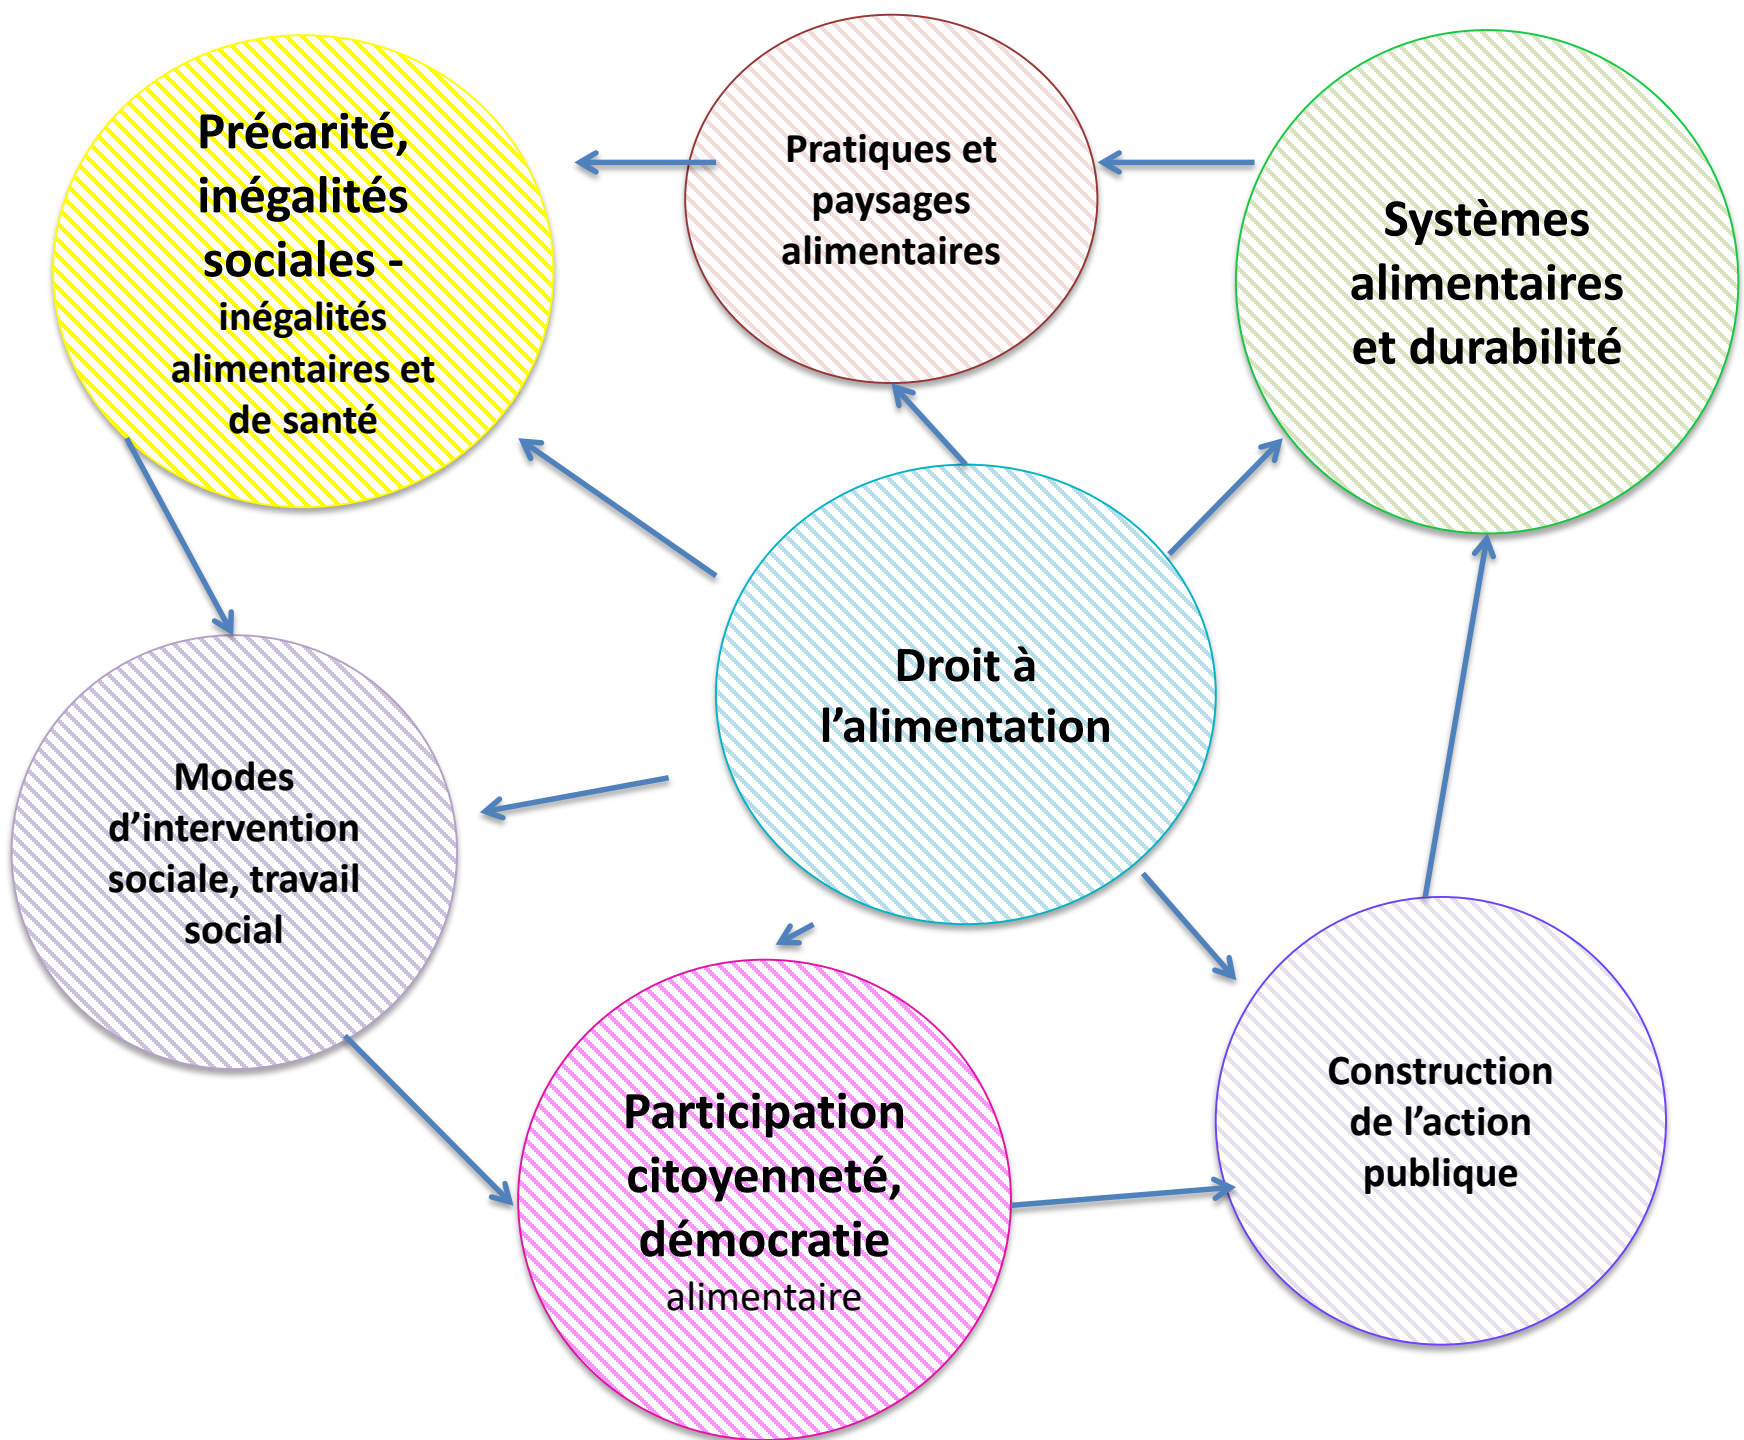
Précarité, inégalités sociales - inégalités alimentaires et de santé

Pratiques et paysages alimentaires

Systèmes alimentaires et durabilité

Droit à l’alimentation

Modes d’intervention sociale, travail social

Participation citoyenneté, démocratie alimentaire

Construction de l’action publique